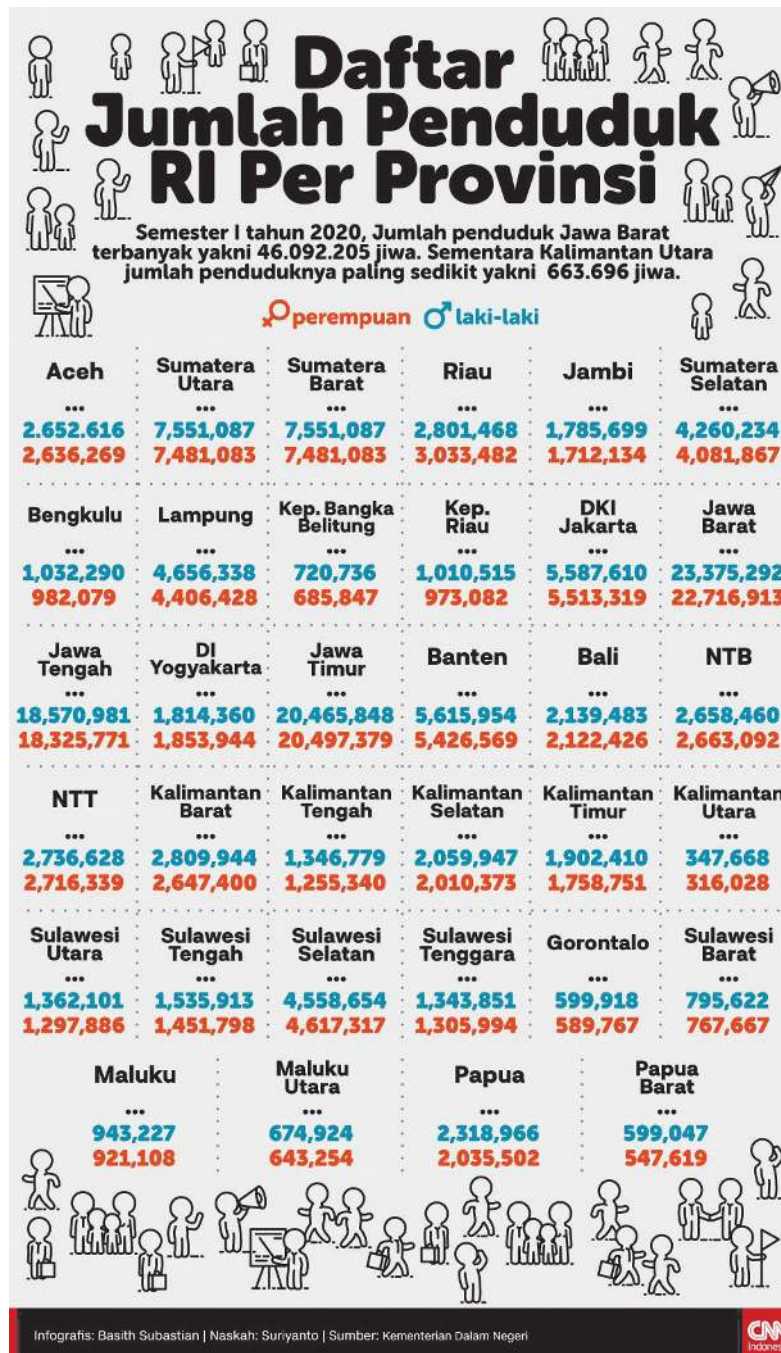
Daftar Jumlah Penduduk RI Per Provinsi

Semester I tahun 2020, Jumlah penduduk Jawa Barat terbanyak yakni 46.092.205 jiwa. Sementara Kalimantan Utara jumlah penduduknya paling sedikit yakni 663.696 jiwa.

perempuan laki-laki

Aceh
...
2.652.616
2,636,269

Sumatera Utara
...
7,551,087
7,481,083

Sumatera Barat
...
7,551,087
7,481,083

Riau
...
2,801,468
3,033,482

Jambi
...
1,785,699
1,712,134

Sumatera Selatan
...
4,260,234
4,081,867

Bengkulu
...
1,032,290
982,079

Lampung
...
4,656,338
4,406,428

Kep. Bangka Belitung
...
720,736
685,847

Kep. Riau
...
1,010,515
973,082

DKI Jakarta
...
5,587,610
5,513,319

Jawa Barat
...
23,375,292
22,716,913

Jawa Tengah
...
18,570,981
18,325,771

DI Yogyakarta
...
1,814,360
1,853,944

Jawa Timur
...
20,465,848
20,497,379

Banten
...
5,615,954
5,426,569

Bali
...
2,139,483
2,122,426

NTB
...
2,658,460
2,663,092

NTT
...
2,736,628
2,716,339

Kalimantan Barat
...
2,809,944
2,647,400

Kalimantan Tengah
...
1,346,779
1,255,340

Kalimantan Selatan
...
2,059,947
2,010,373

Kalimantan Timur
...
1,902,410
1,758,751

Kalimantan Utara
...
347,668
316,028

Sulawesi Utara
...
1,362,101
1,297,886

Sulawesi Tengah
...
1,535,913
1,451,798

Sulawesi Selatan
...
4,558,654
4,617,317

Sulawesi Tenggara
...
1,343,851
1,305,994

Gorontalo
...
599,918
589,767

Sulawesi Barat
...
795,622
767,667

Maluku
...
943,227
921,108

Maluku Utara
...
674,924
643,254

Papua
...
2,318,966
2,035,502

Papua Barat
...
599,047
547,619

Infografis: Basith Subastian | Naskah: Suriyanto | Sumber: Kementerian Dalam Negeri

CNN Indonesia